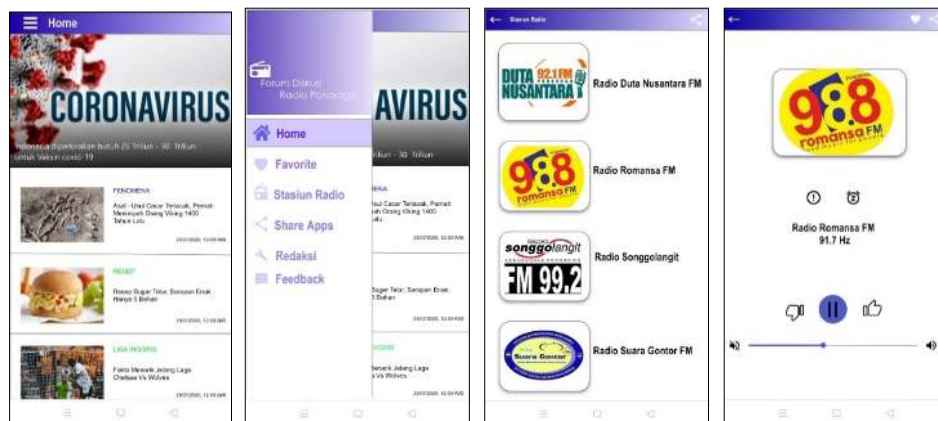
Home

CORONAVIRUS

Indonesia diperkirakan butuh 25 Triliun - 30 Triliun untuk Vaksin covid-19

FENOMENA

Asal - Usul Cacar Tersesat, Pernah Menimpa Orang Viking 1400 Tahun Lalu

23/07/2020, 12:00 AM

RESEP

Resep Burger Telur, Sarapan Enak Hanya 5 Bahan

23/07/2020, 12:00 AM

LIGA INGGRIS

Fakta Menarik Jelang Laga Chelsea Vs Wolves

23/07/2020, 12:00 AM

Forum Diskusi Radio Ponorogo

AVIRUS

Home

Favorite

Stasiun Radio

Share Apps

Redaksi

Feedback

Stasiun Radio

DUTA 92.1 FM NUSANTARA

Radio Duta Nusantara FM

98.8 romansa FM

Radio Romansa FM

songgolangit FM 99,2

Radio Songgolangit

Suara Gontor

Radio Suara Gontor FM

98.8 romansa FM

Radio Romansa FM
91.7 Hz